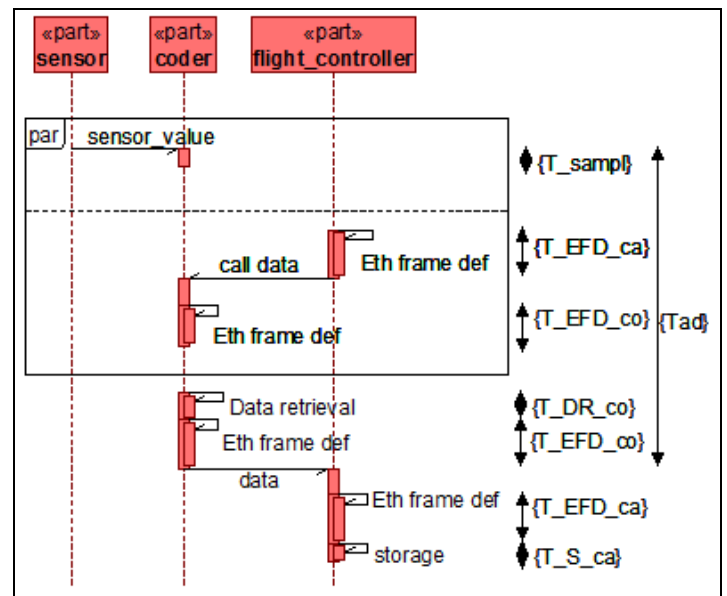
«part»
sensor

«part»
coder

«part»
flight_controller

par

sensor_value

{T_sampl}

call data

Eth frame def

{T_EFD_ca}

Eth frame def

{T_EFD_co}

{Tad}

Data retrieval

{T_DR_co}

Eth frame def

{T_EFD_co}

data

Eth frame def

{T_EFD_ca}

storage

{T_S_ca}